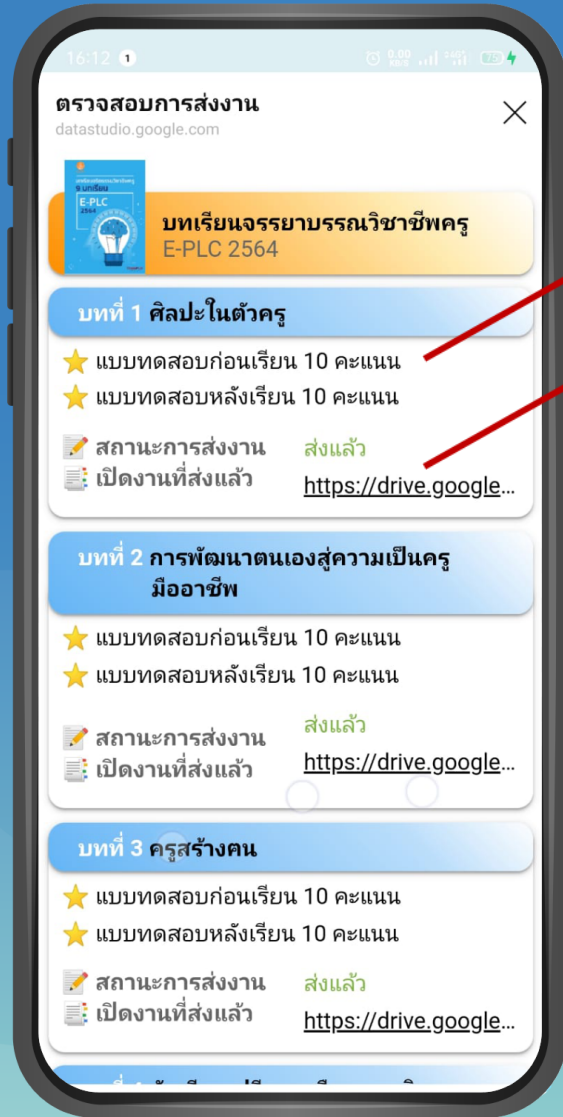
16:12 1

ตรวจสอบการส่งงาน
datastudio.google.com

9 บทเรียน
E-PLC
2564

บทเรียนจรรยาบรรณวิชาชีพครู
E-PLC 2564

บทที่ 1 ศิลปะในตัวครู
⭐ แบบทดสอบก่อนเรียน 10 คะแนน
⭐ แบบทดสอบหลังเรียน 10 คะแนน
📝 สถานะการส่งงาน ส่งแล้ว
📑 เปิดงานที่ส่งแล้ว https://drive.google...

บทที่ 2 การพัฒนาตนเองสู่ความเป็นครูมืออาชีพ
⭐ แบบทดสอบก่อนเรียน 10 คะแนน
⭐ แบบทดสอบหลังเรียน 10 คะแนน
📝 สถานะการส่งงาน ส่งแล้ว
📑 เปิดงานที่ส่งแล้ว https://drive.google...

บทที่ 3 ครูสร้างคน
⭐ แบบทดสอบก่อนเรียน 10 คะแนน
⭐ แบบทดสอบหลังเรียน 10 คะแนน
📝 สถานะการส่งงาน ส่งแล้ว
📑 เปิดงานที่ส่งแล้ว https://drive.google...

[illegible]